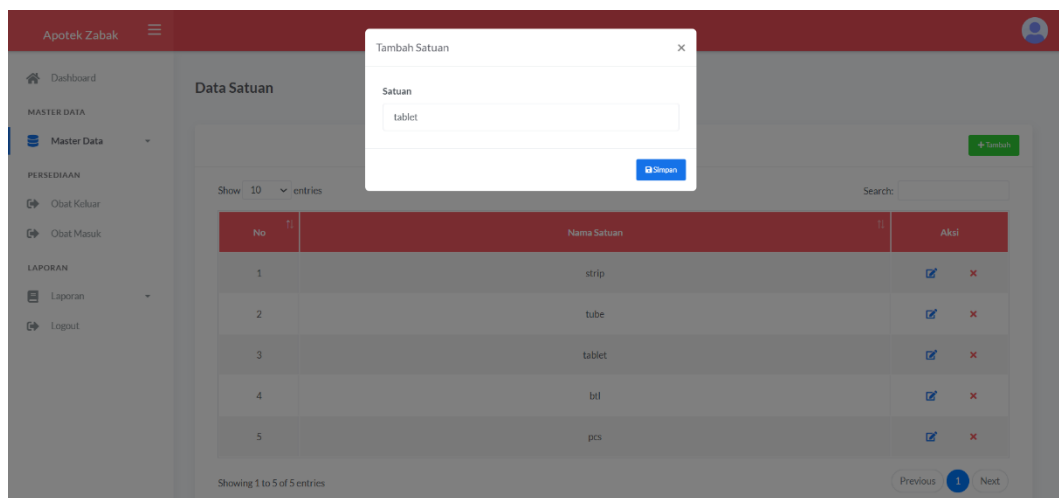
Apotek Zabak

Dashboard

MASTER DATA

Master Data

PERSEDIAAN

Obat Keluar

Obat Masuk

LAPORAN

Laporan

Logout

Data Satuan

Tambah Satuan ×

Satuan

tablet

Simpan

+ Tambah

Show 10 entries

Search:

| No | Nama Satuan | Aksi |
|---|---|---|
| 1 | strip | |
| 2 | tube | |
| 3 | tablet | |
| 4 | btl | |
| 5 | pcs | |

Showing 1 to 5 of 5 entries

Previous 1 Next